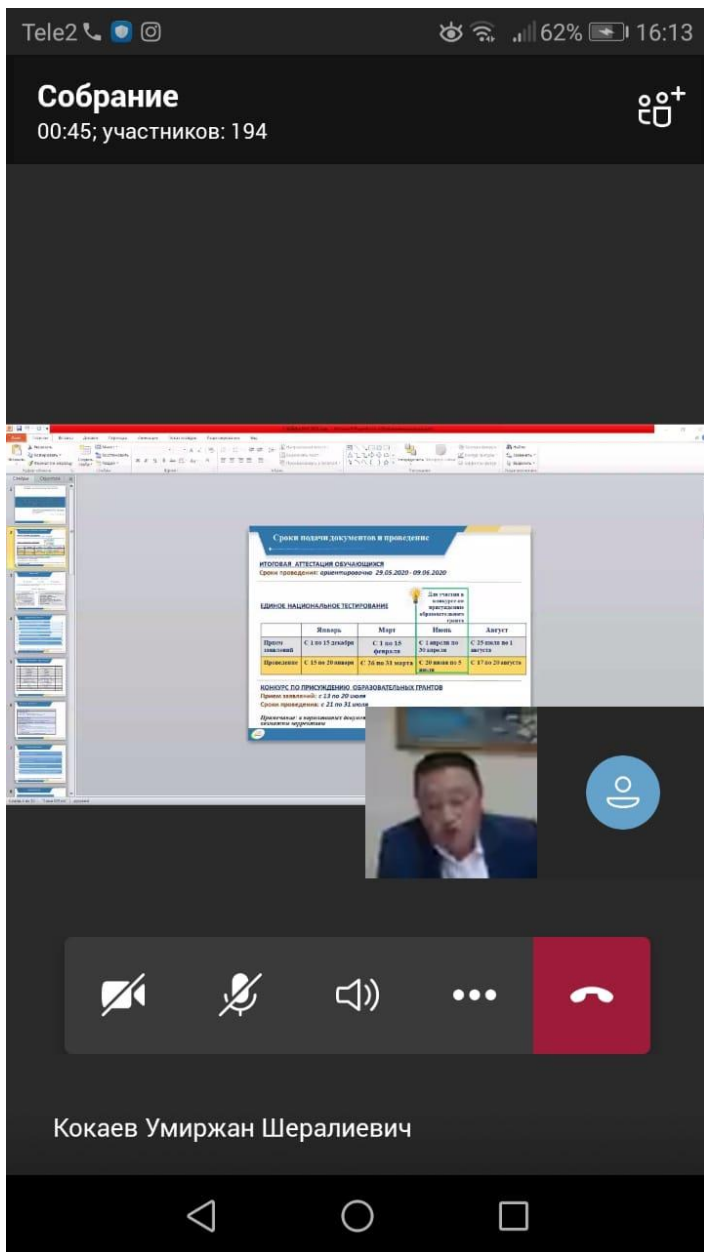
Tele2 62% 16:13

Собрание
00:45; участников: 194

Сроки подачи документов и проведение

ИТОГОВАЯ АТТЕСТАЦИЯ ОБУЧАЮЩИХСЯ
Сроки проведения: ориентировочно 29.05.2020 - 09.06.2020

ЕДИНОЕ НАЦИОНАЛЬНОЕ ТЕСТИРОВАНИЕ

Для участия в конкурсе по присуждению образовательного гранта

| | Январь | Март | Июнь | Август |
|---|---|---|---|---|
| Прием заявлений | С 1 по 15 декабря | С 1 по 15 февраля | С 1 апреля по 30 апреля | С 25 июля по 1 августа |
| Проведение | С 15 по 20 января | С 26 по 31 марта | С 20 июня по 5 июля | С 17 по 20 августа |

КОНКУРС ПО ПРИСУЖДЕНИЮ ОБРАЗОВАТЕЛЬНЫХ ГРАНТОВ
Прием заявлений: с 13 по 20 июля
Сроки проведения: с 21 по 31 июля

Примечание: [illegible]

Кокаев Умиржан Шералиевич